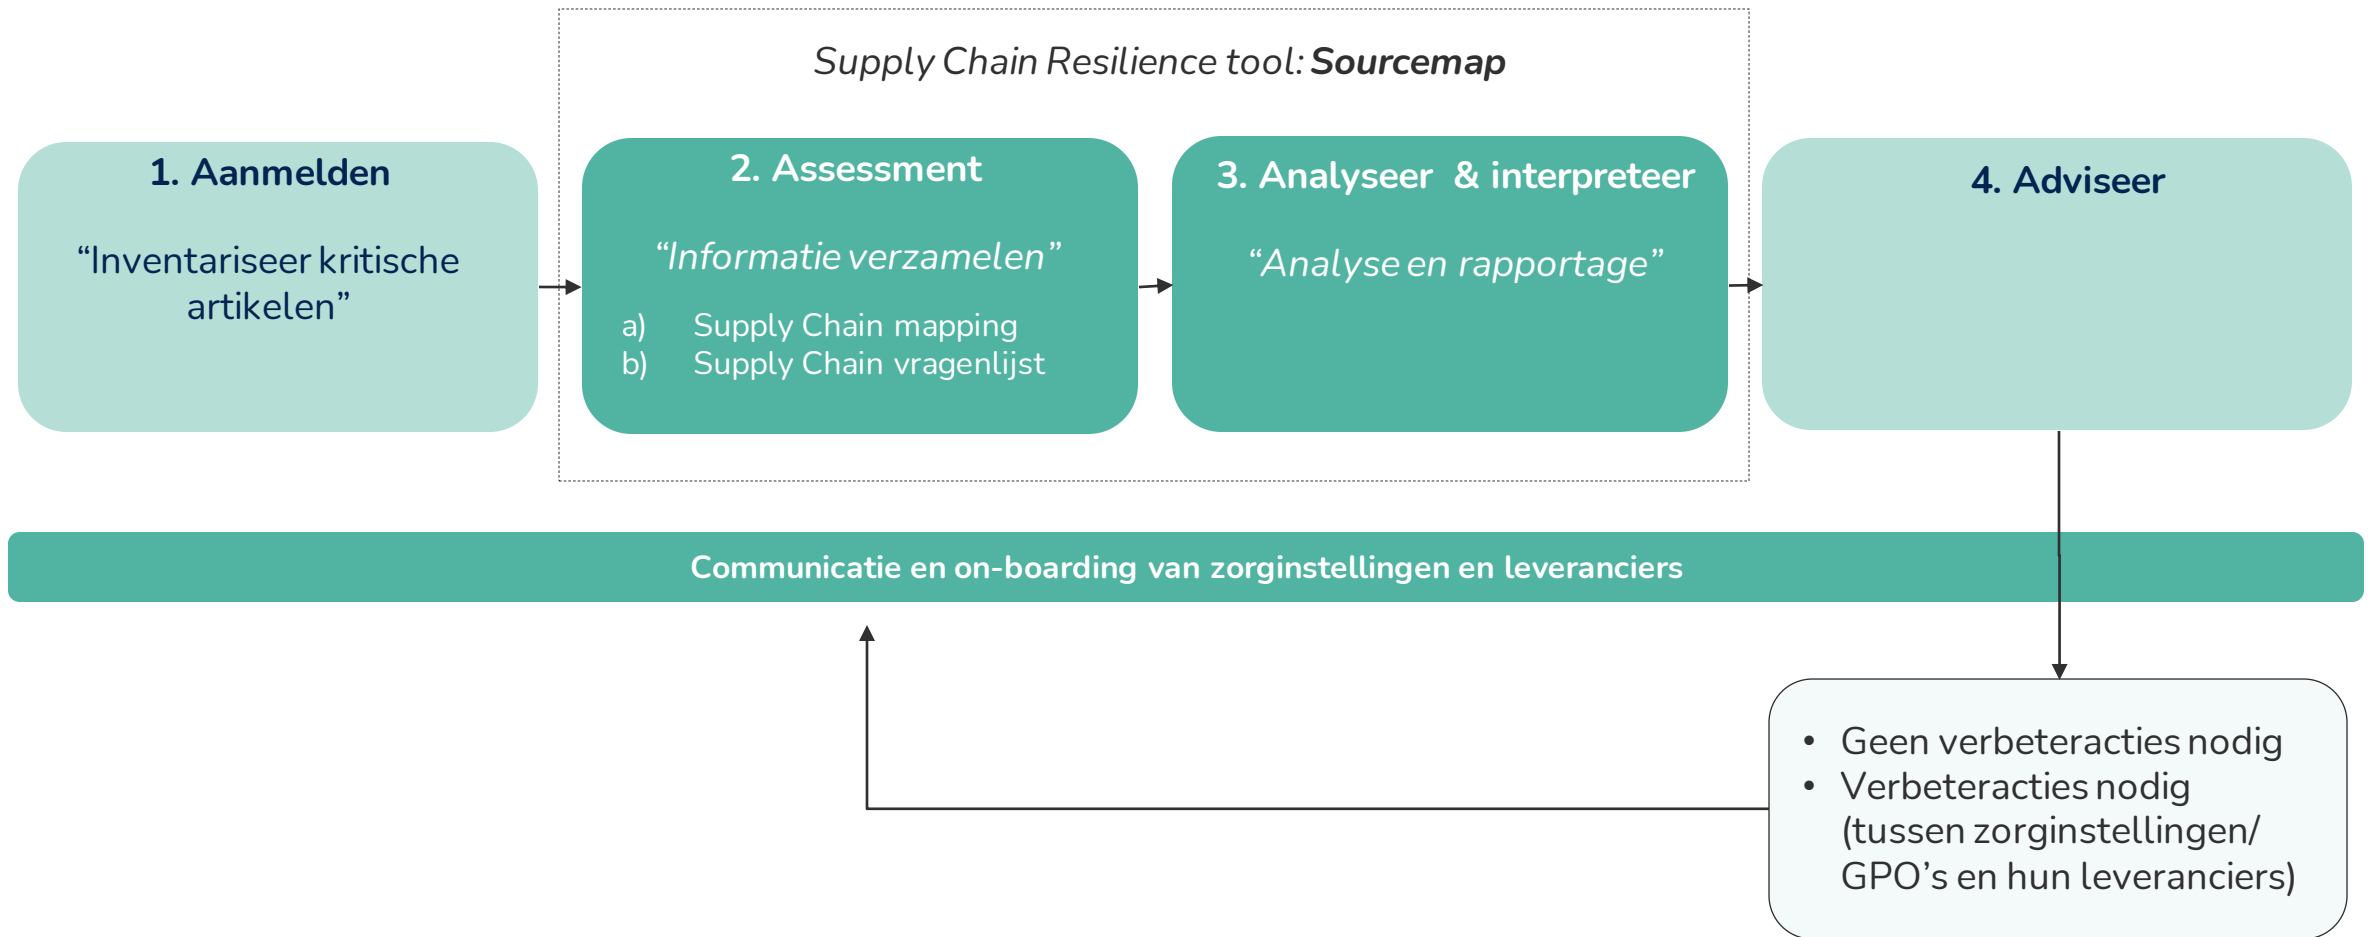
Supply Chain Resilience tool: **Sourcemap**

1. Aanmelden

“Inventariseer kritische artikelen”

2. Assessment

“Informatie verzamelen”

a) Supply Chain mapping
b) Supply Chain vragenlijst

3. Analyseer & interpreteer

“Analyse en rapportage”

4. Adviseer

Communicatie en on-boarding van zorginstellingen en leveranciers

• Geen verbeteracties nodig
• Verbeteracties nodig (tussen zorginstellingen/ GPO’s en hun leveranciers)